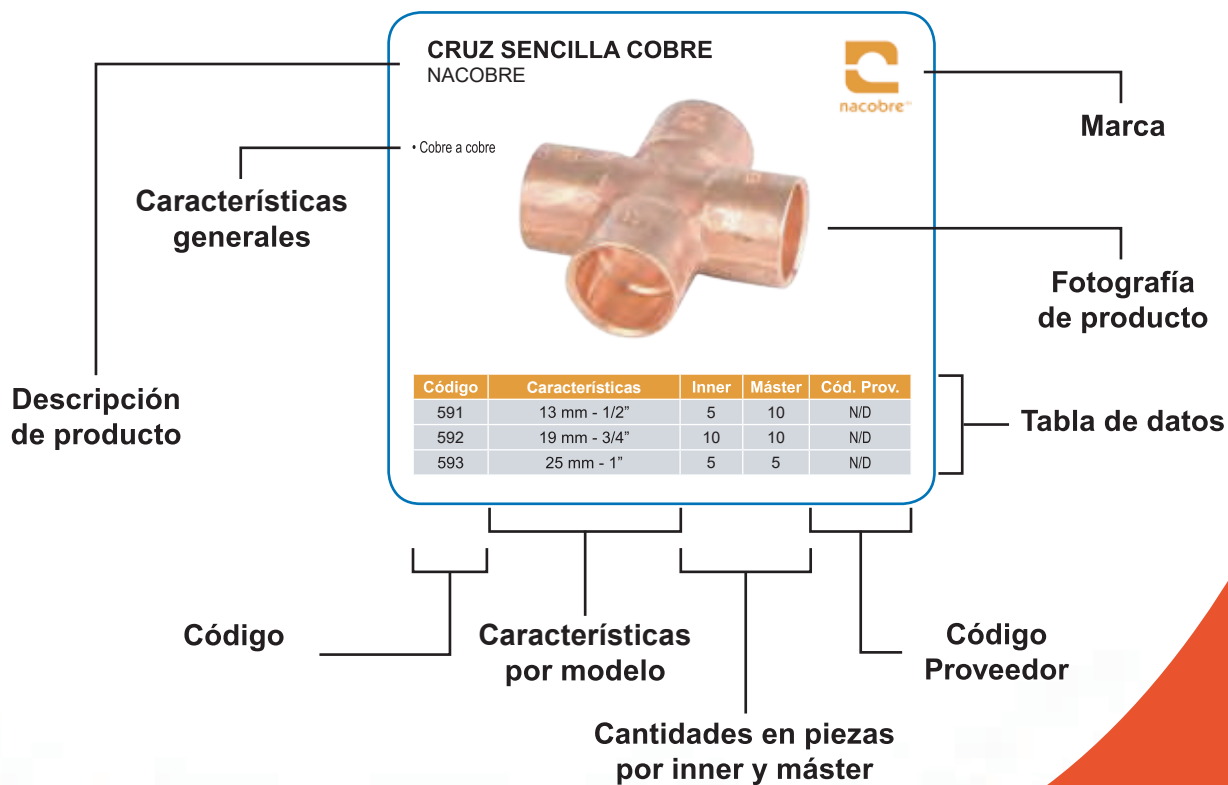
CRUZ SENCILLA COBRE
NACOBRE

nacobre

• Cobre a cobre

| Código | Características | Inner | Máster | Cód. Prov. |
|---|---|---|---|---|
| 591 | 13 mm - 1/2" | 5 | 10 | N/D |
| 592 | 19 mm - 3/4" | 10 | 10 | N/D |
| 593 | 25 mm - 1" | 5 | 5 | N/D |

Marca

Características generales

Fotografía de producto

Descripción de producto

Tabla de datos

Código

Características por modelo

Código Proveedor

Cantidades en piezas por inner y máster